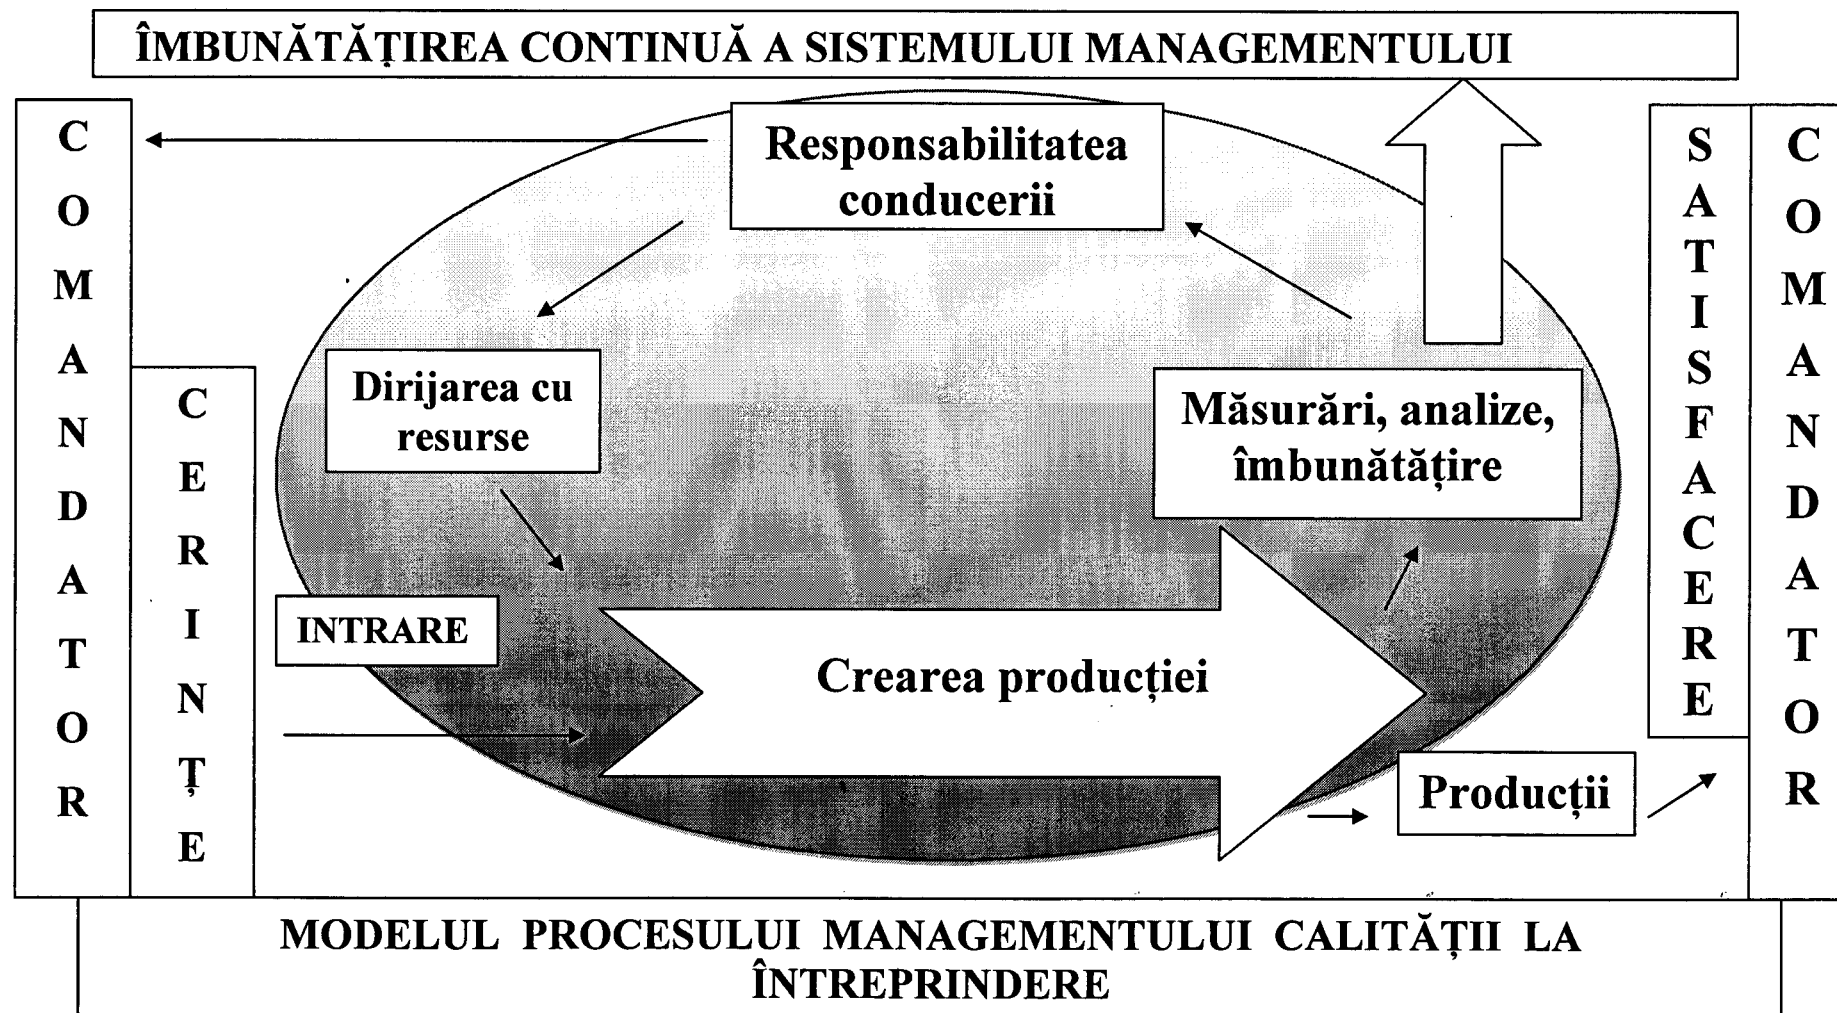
ÎMBUNĂTĂȚIREA CONTINUĂ A SISTEMULUI MANAGEMENTULUI

COMANDATOR

CERINȚE

Responsabilitatea conducerii

Dirijarea cu resurse

INTRARE

Crearea producției

Măsurări, analize, îmbunătățire

Producții

SATISFACERE

COMANDATOR

MODELUL PROCESULUI MANAGEMENTULUI CALITĂȚII LA ÎNTREPRINDERE